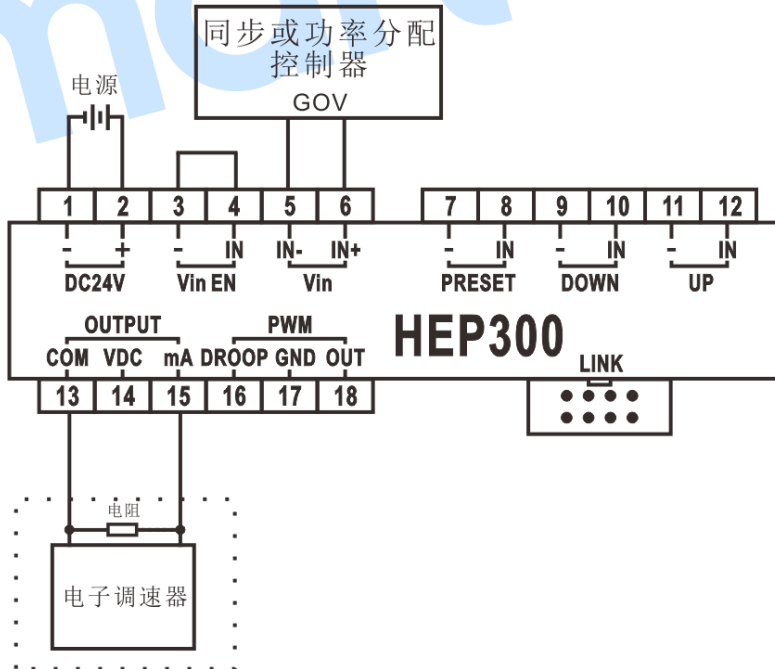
同步或功率分配
控制器
GOV

电源

1 2 3 4 5 6 7 8 9 10 11 12

- + - IN IN- IN+ - IN - IN - IN
DC24V Vin EN Vin PRESET DOWN UP

OUTPUT PWM
COM VDC mA DROOP GND OUT
HEP300
LINK

13 14 15 16 17 18

电阻

电子调速器